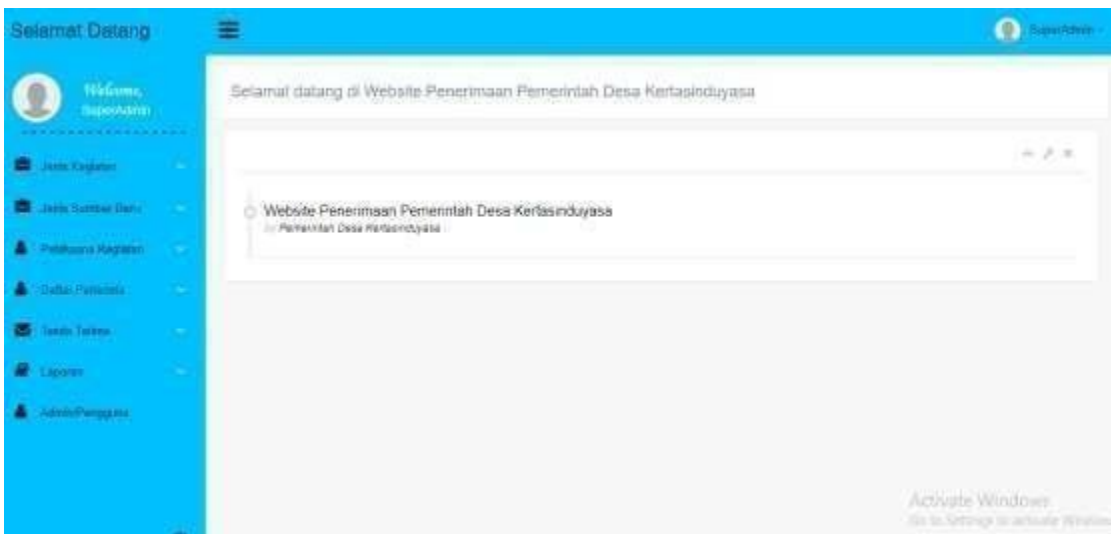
Selamat Datang

SuperAdmin

Welcome, SuperAdmin

Jenis Kegiatan

Jenis Sumber Dana

Pelaksana Kegiatan

Daftar Peserta

Tanda Terima

Laporan

Admin/Pengguna

Selamat datang di Website Penerimaan Pemerintah Desa Kertasinduyasa

Website Penerimaan Pemerintah Desa Kertasinduyasa

by Pemerintah Desa Kertasinduyasa

Activate Windows
Go to Settings to activate Windows.